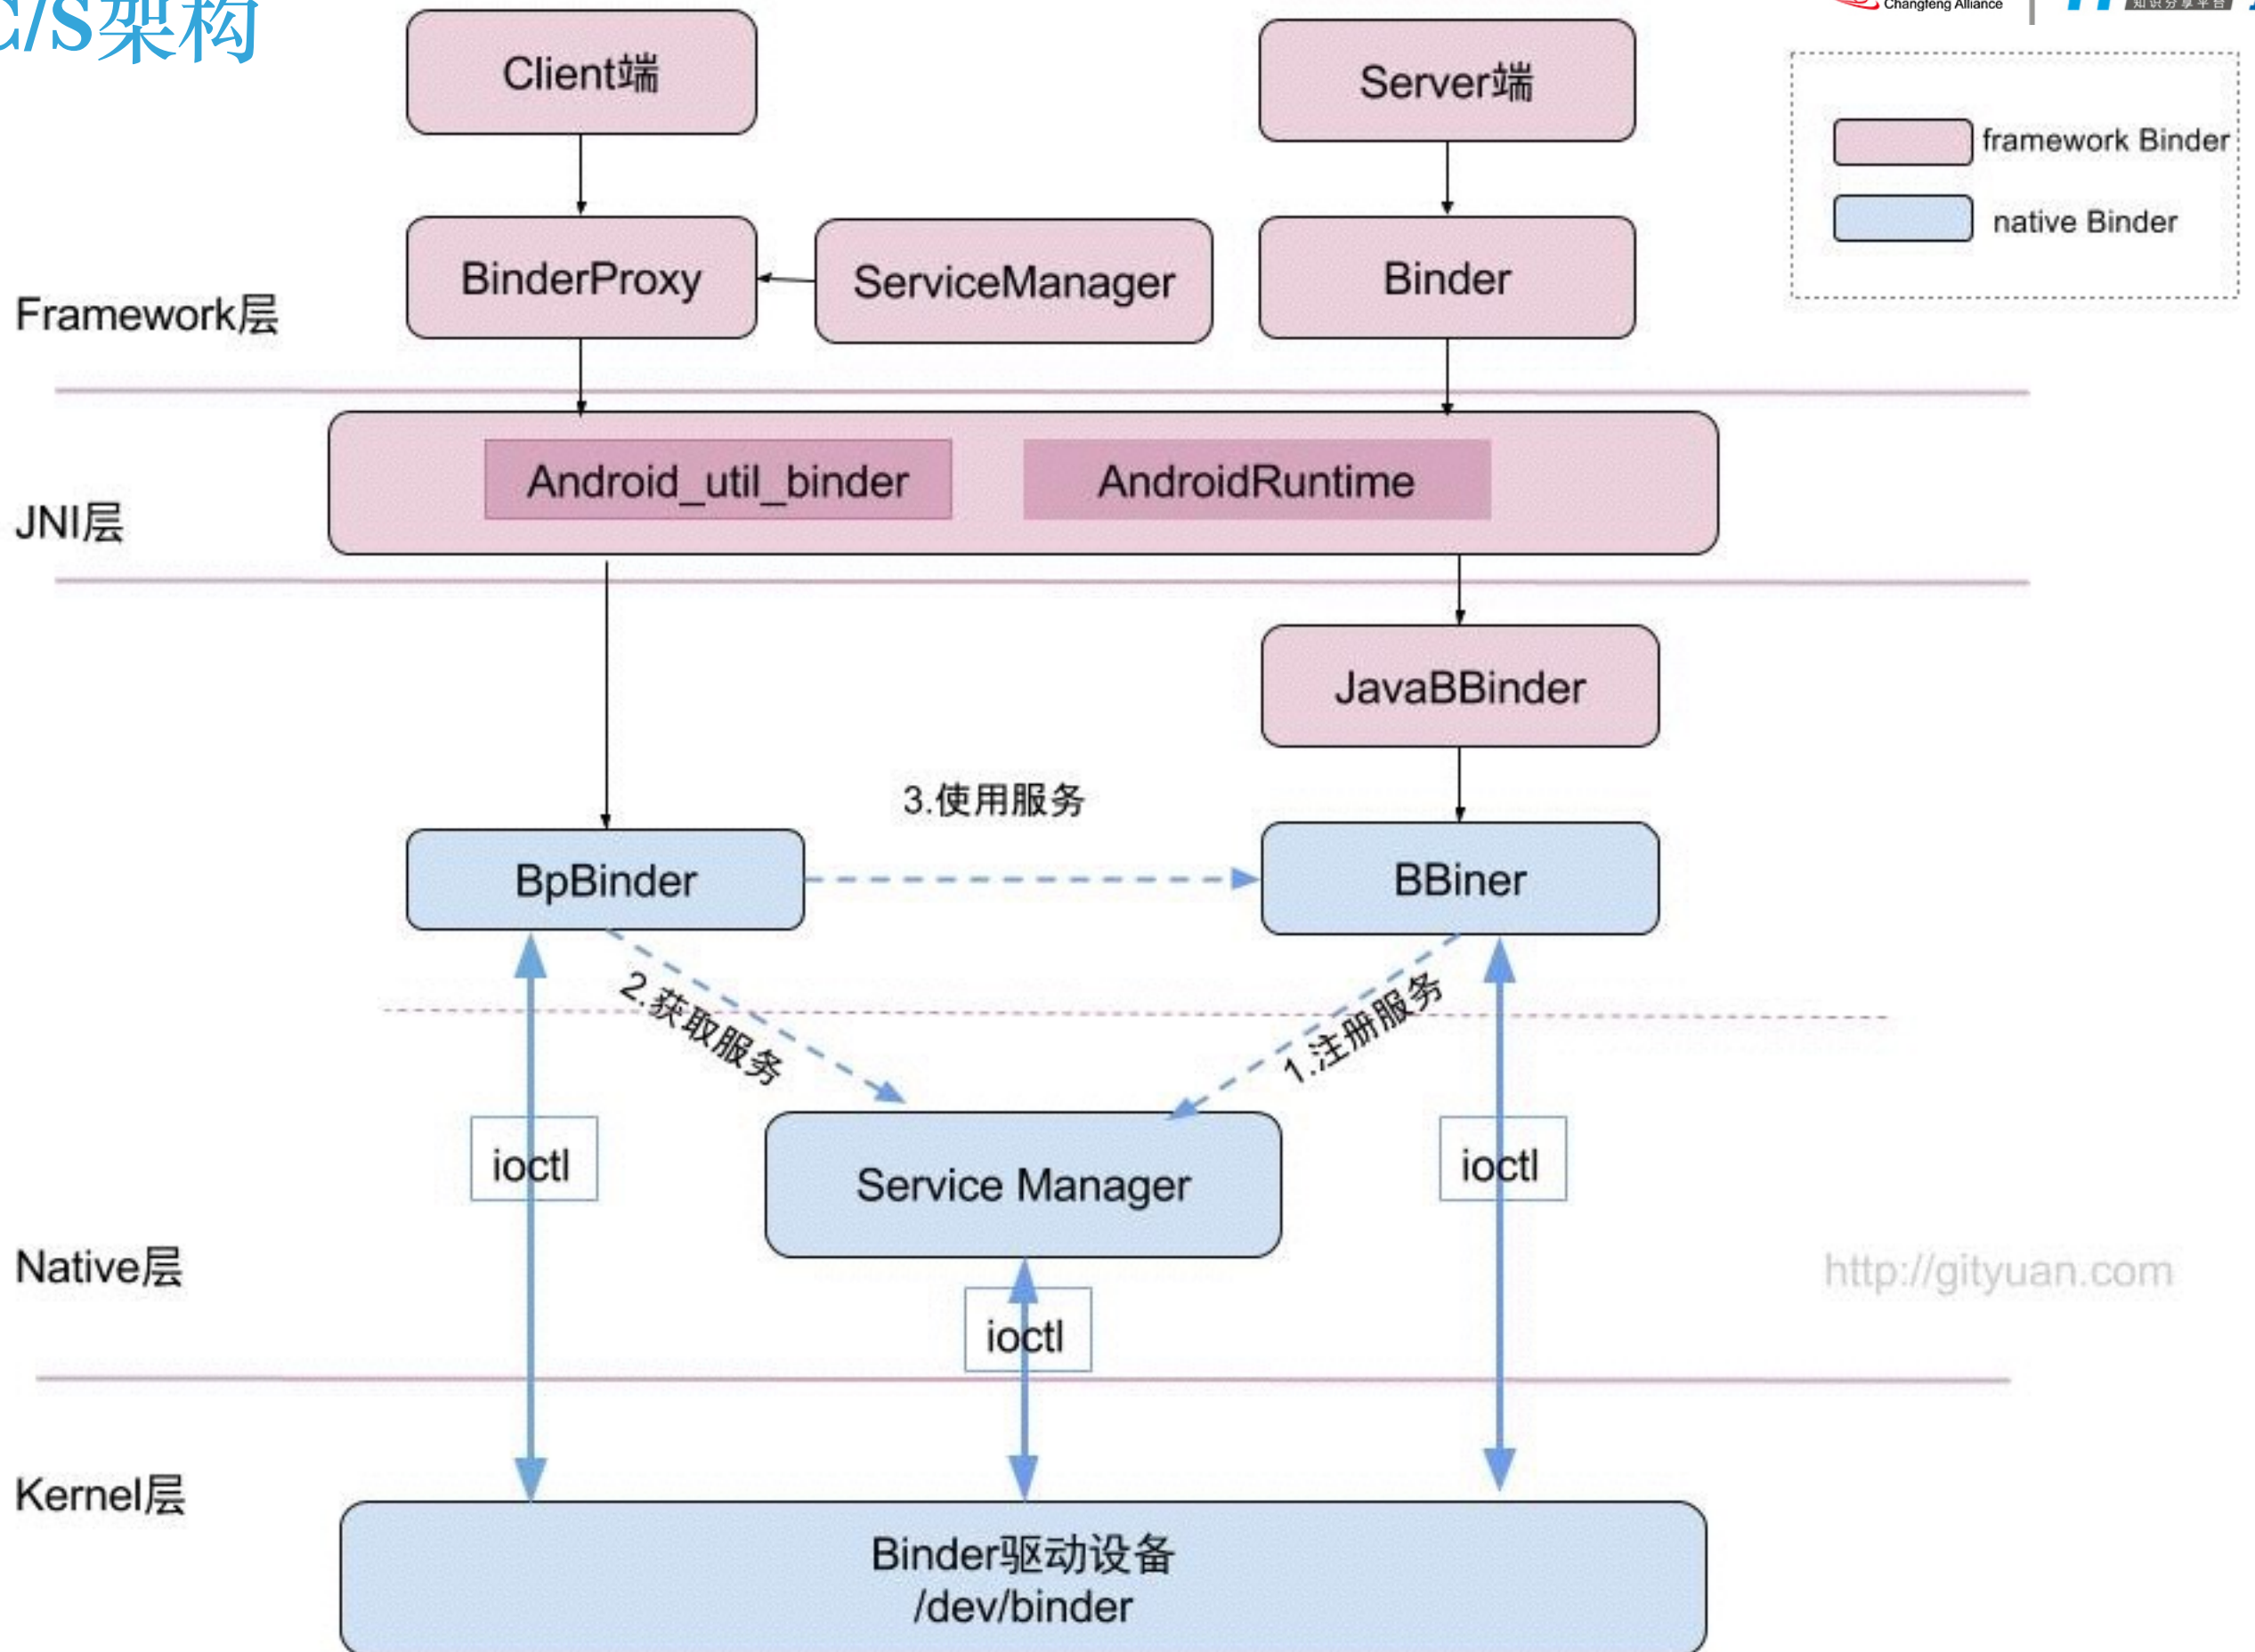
C/S架构

Changfeng Alliance

Client端

Server端

framework Binder

native Binder

BinderProxy

ServiceManager

Binder

Framework层

Android_util_binder

AndroidRuntime

JNI层

JavaBBinder

3.使用服务

BpBinder

BBiner

2.获取服务

1.注册服务

ioctl

Service Manager

ioctl

Native层

http://gityuan.com

ioctl

Kernel层

Binder驱动设备
/dev/binder